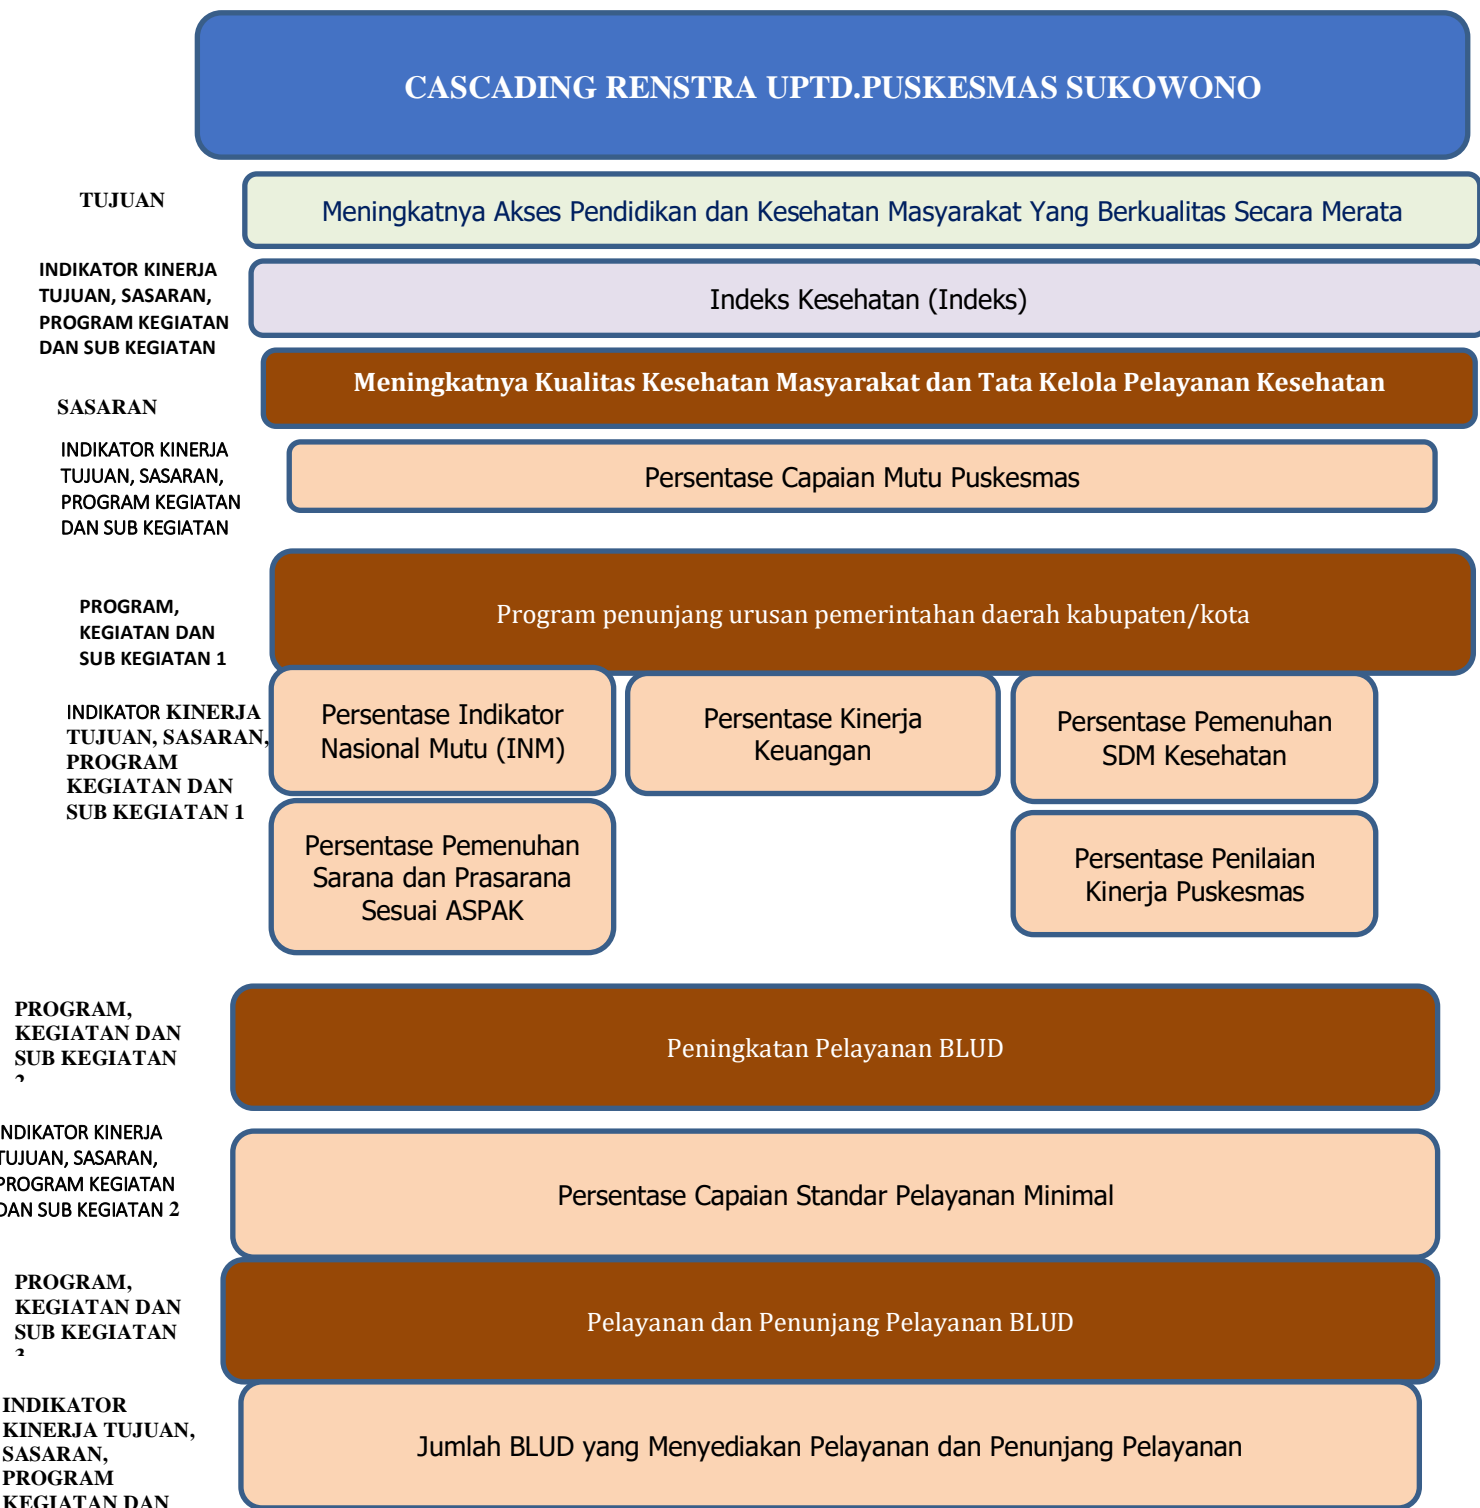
CASCADING RENSTRA UPTD.PUSKESMAS SUKOWONO

TUJUAN

Meningkatnya Akses Pendidikan dan Kesehatan Masyarakat Yang Berkualitas Secara Merata

INDIKATOR KINERJA TUJUAN, SASARAN, PROGRAM KEGIATAN DAN SUB KEGIATAN

Indeks Kesehatan (Indeks)

SASARAN

Meningkatnya Kualitas Kesehatan Masyarakat dan Tata Kelola Pelayanan Kesehatan

INDIKATOR KINERJA TUJUAN, SASARAN, PROGRAM KEGIATAN DAN SUB KEGIATAN

Persentase Capaian Mutu Puskesmas

PROGRAM, KEGIATAN DAN SUB KEGIATAN 1

Program penunjang urusan pemerintahan daerah kabupaten/kota

INDIKATOR KINERJA TUJUAN, SASARAN, PROGRAM KEGIATAN DAN SUB KEGIATAN 1

Persentase Indikator Nasional Mutu (INM)

Persentase Kinerja Keuangan

Persentase Pemenuhan SDM Kesehatan

Persentase Pemenuhan Sarana dan Prasarana Sesuai ASPAK

Persentase Penilaian Kinerja Puskesmas

PROGRAM, KEGIATAN DAN SUB KEGIATAN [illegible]

Peningkatan Pelayanan BLUD

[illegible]NDIKATOR KINERJA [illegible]UJUAN, SASARAN, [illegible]ROGRAM KEGIATAN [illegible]AN SUB KEGIATAN 2

Persentase Capaian Standar Pelayanan Minimal

PROGRAM, KEGIATAN DAN SUB KEGIATAN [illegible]

Pelayanan dan Penunjang Pelayanan BLUD

INDIKATOR KINERJA TUJUAN, SASARAN, PROGRAM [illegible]

Jumlah BLUD yang Menyediakan Pelayanan dan Penunjang Pelayanan